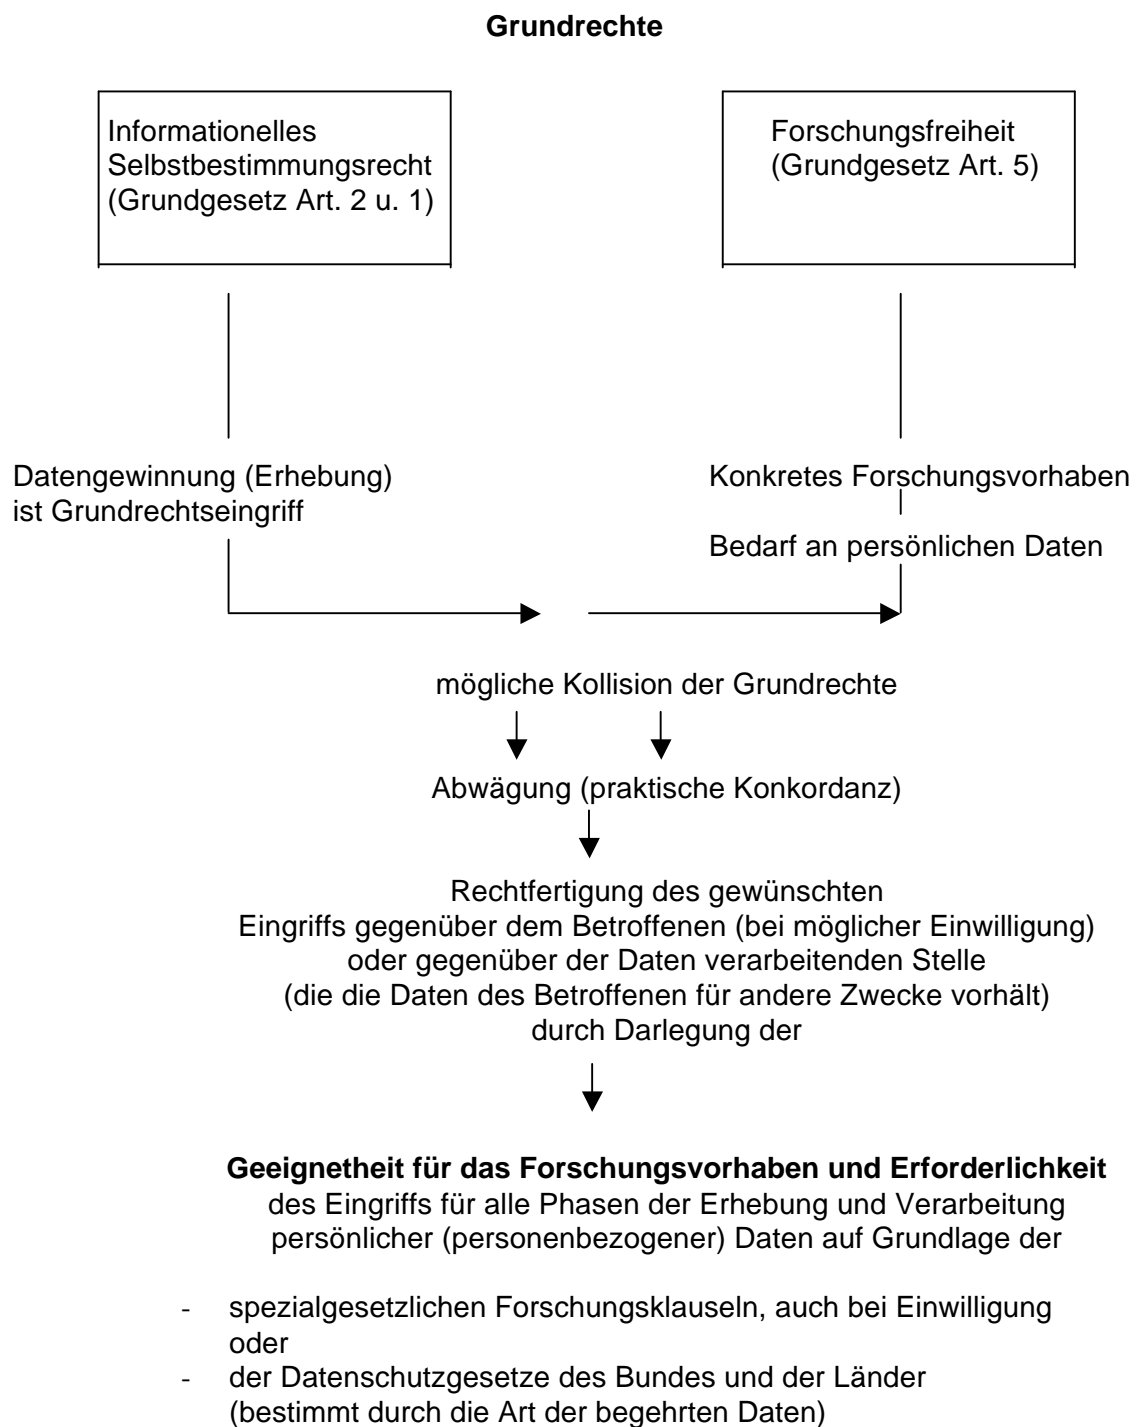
**Grundrechte**

Informationelles Selbstbestimmungsrecht (Grundgesetz Art. 2 u. 1)

Forschungsfreiheit (Grundgesetz Art. 5)

Datengewinnung (Erhebung) ist Grundrechtseingriff

Konkretes Forschungsvorhaben

Bedarf an persönlichen Daten

mögliche Kollision der Grundrechte

Abwägung (praktische Konkordanz)

Rechtfertigung des gewünschten Eingriffs gegenüber dem Betroffenen (bei möglicher Einwilligung) oder gegenüber der Daten verarbeitenden Stelle (die die Daten des Betroffenen für andere Zwecke vorhält) durch Darlegung der

**Geeignetheit für das Forschungsvorhaben und Erforderlichkeit** des Eingriffs für alle Phasen der Erhebung und Verarbeitung persönlicher (personenbezogener) Daten auf Grundlage der

- spezialgesetzlichen Forschungsklauseln, auch bei Einwilligung oder
- der Datenschutzgesetze des Bundes und der Länder (bestimmt durch die Art der begehrten Daten)